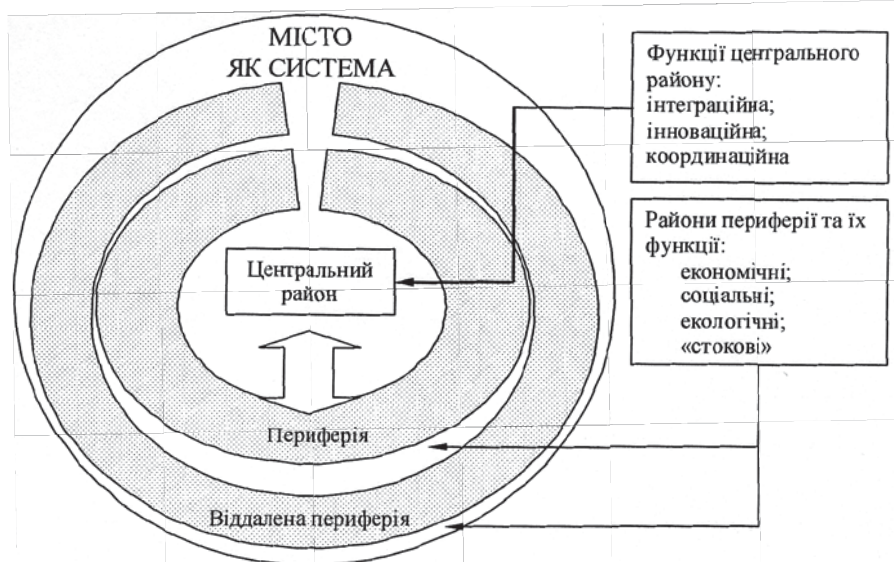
МІСТО
ЯК СИСТЕМА

Функції центрального району:
інтеграційна;
інноваційна;
координаційна

Райони периферії та їх функції:
економічні;
соціальні;
екологічні;
«стокові»

Центральний район

Периферія

Віддалена периферія